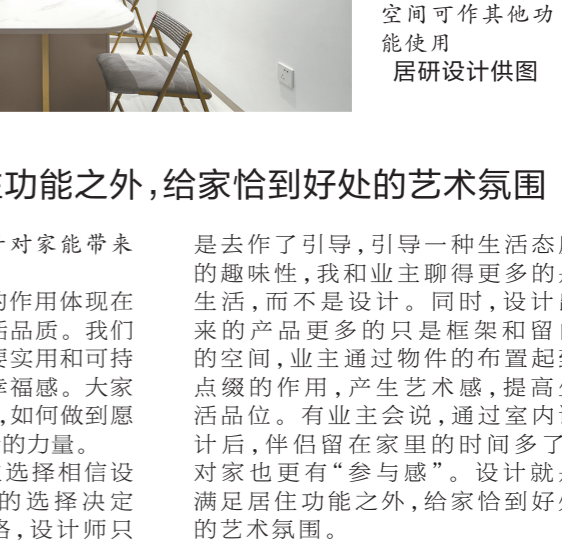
空间可作其他功能使用
居研设计供图

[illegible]功能之外，给家恰到好处的艺术氛围

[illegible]对家能带来

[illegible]的作用体现在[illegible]活品质。我们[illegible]要实用和可持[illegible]幸福感。大家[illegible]，如何做到愿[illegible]的力量。

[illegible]选择相信设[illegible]的选择决定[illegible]格，设计师只

是去作了引导，引导一种生活态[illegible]的趣味性，我和业主聊得更多的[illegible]生活，而不是设计。同时，设计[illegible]来的产品更多的只是框架和留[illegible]的空间，业主通过物件的布置起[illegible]点缀的作用，产生艺术感，提高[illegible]活品位。有业主会说，通过室内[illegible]计后，伴侣留在家里的时间多了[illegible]对家也更有“参与感”。设计就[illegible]满足居住功能之外，给家恰到好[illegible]的艺术氛围。